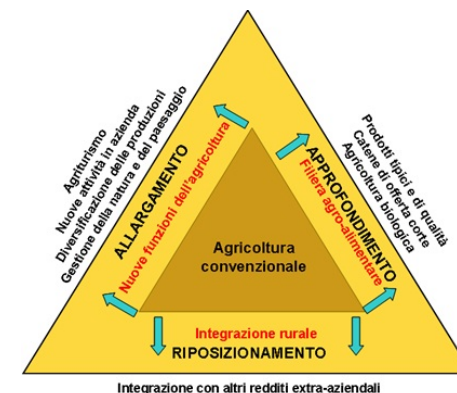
Agriturismo
Nuove attività in azienda
Diversificazione delle produzioni
Gestione della natura e del paesaggio

Prodotti tipici e di qualità
Catene di offerta corte
Agricoltura biologica

ALLARGAMENTO
Nuove funzioni dell'agricoltura

APPROFONDIMENTO
Filiera agro-alimentare

Agricoltura convenzionale

Integrazione rurale
RIPOSIZIONAMENTO

Integrazione con altri redditi extra-aziendali